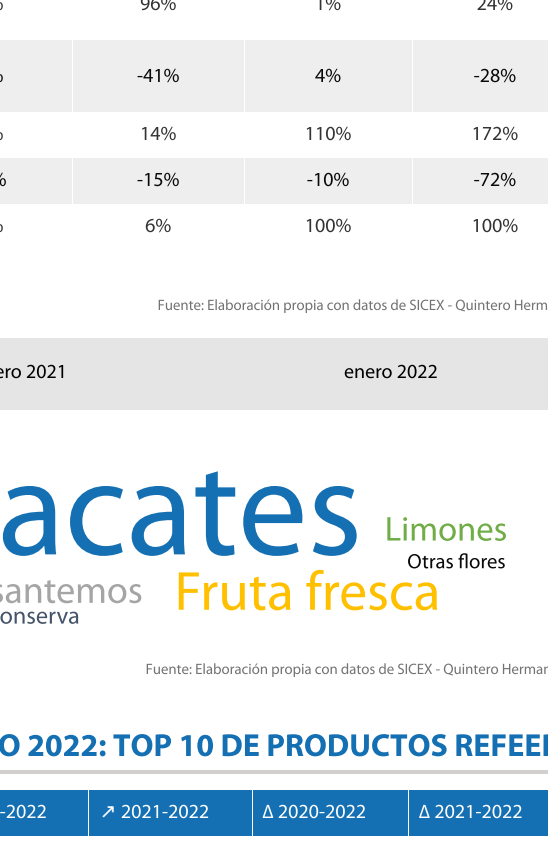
| | 96% | 1% | 24% |
|---|---|---|---|
| | -41% | 4% | -28% |
| | 14% | 110% | 172% |
| % | -15% | -10% | -72% |
| | 6% | 100% | 100% |

Fuente: Elaboración propia con datos de SICEX - Quintero Herm

ero 2021 | enero 2022

acates
Limones
Otras flores
santemos
Fruta fresca
onserva

Fuente: Elaboración propia con datos de SICEX - Quintero Herman

O 2022: TOP 10 DE PRODUCTOS REFEE

| -2022 | ↗ 2021-2022 | Δ 2020-2022 | Δ 2021-2022 |
|---|---|---|---|